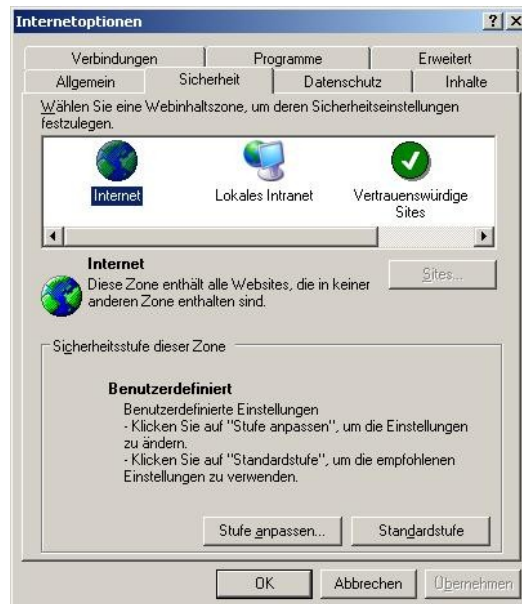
Internetoptionen

?

Verbindungen

Programme

Erweitert

Allgemein

Sicherheit

Datenschutz

Inhalte

Wählen Sie eine Webinhaltszone, um deren Sicherheitseinstellungen festzulegen.

Internet

Lokales Intranet

Vertrauenswürdige Sites

Internet

Diese Zone enthält alle Websites, die in keiner anderen Zone enthalten sind.

Sites...

Sicherheitsstufe dieser Zone

Benutzerdefiniert

Benutzerdefinierte Einstellungen
- Klicken Sie auf "Stufe anpassen", um die Einstellungen zu ändern.
- Klicken Sie auf "Standardstufe", um die empfohlenen Einstellungen zu verwenden.

Stufe anpassen...

Standardstufe

OK

Abbrechen

Übernehmen